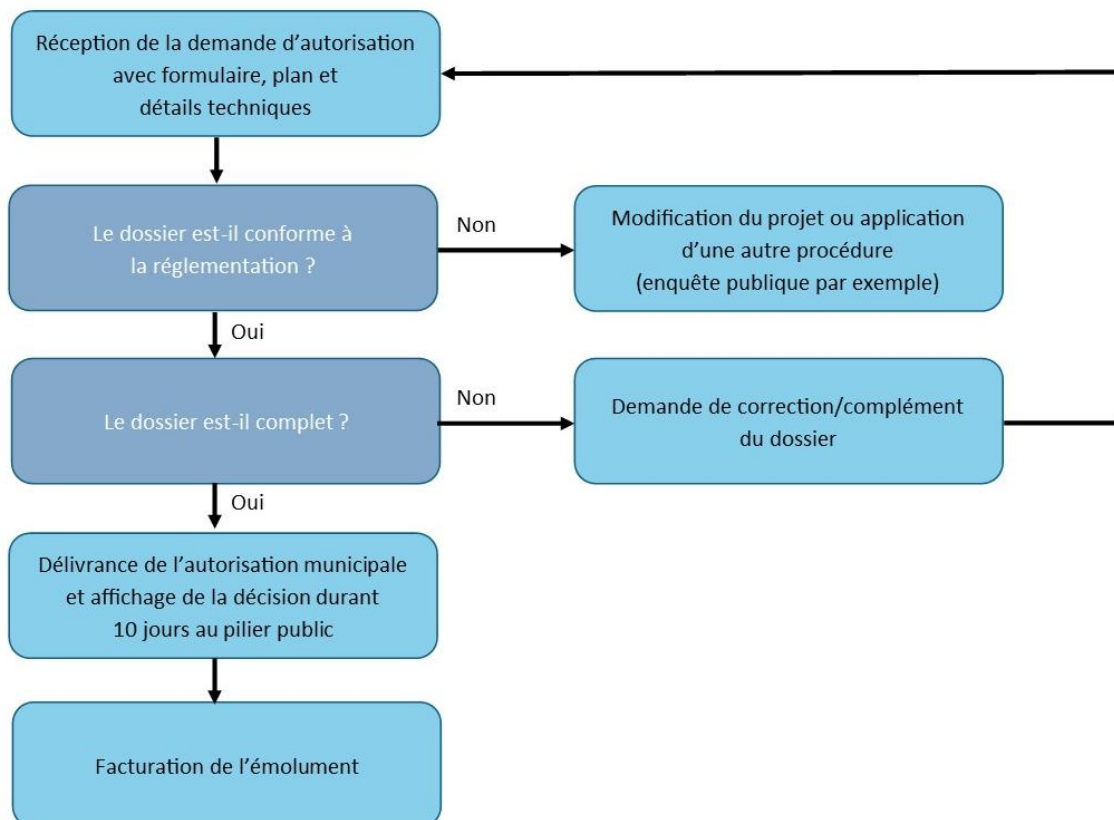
Réception de la demande d'autorisation avec formulaire, plan et détails techniques

Le dossier est-il conforme à la réglementation ?

Non

Modification du projet ou application d'une autre procédure (enquête publique par exemple)

Oui

Le dossier est-il complet ?

Non

Demande de correction/complément du dossier

Oui

Délivrance de l'autorisation municipale et affichage de la décision durant 10 jours au pilier public

Facturation de l'émolument